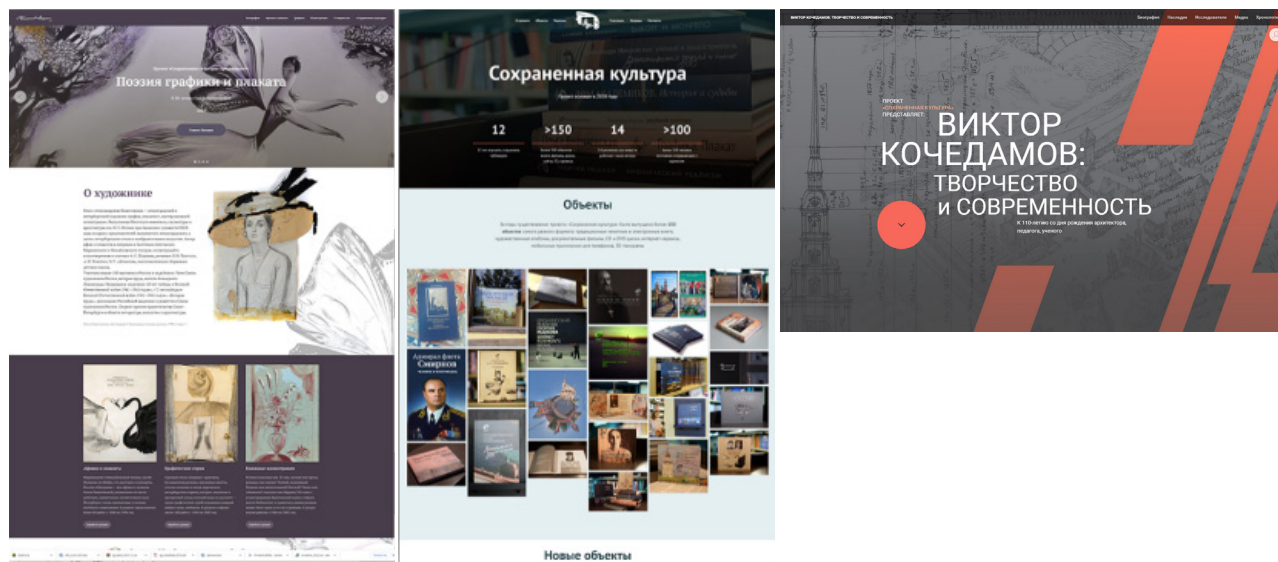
Поэзия графики и плаката

О художнике

Афиши и плакаты

Графические серии

Книжные иллюстрации

Сохраненная культура

12

>150

14

>100

Объекты

Адмирал флота Смирнов

Новые объекты

ВИКТОР КОЧЕДАМОВ: ТВОРЧЕСТВО И СОВРЕМЕННОСТЬ

Биография

Наследие

Исследователи

Медиа

ПРОЕКТ «СОХРАНЕННАЯ КУЛЬТУРА» ПРЕДСТАВЛЯЕТ:

ВИКТОР КОЧЕДАМОВ: ТВОРЧЕСТВО И СОВРЕМЕННОСТЬ

К 110-летию со дня рождения архитектора, педагога, ученого